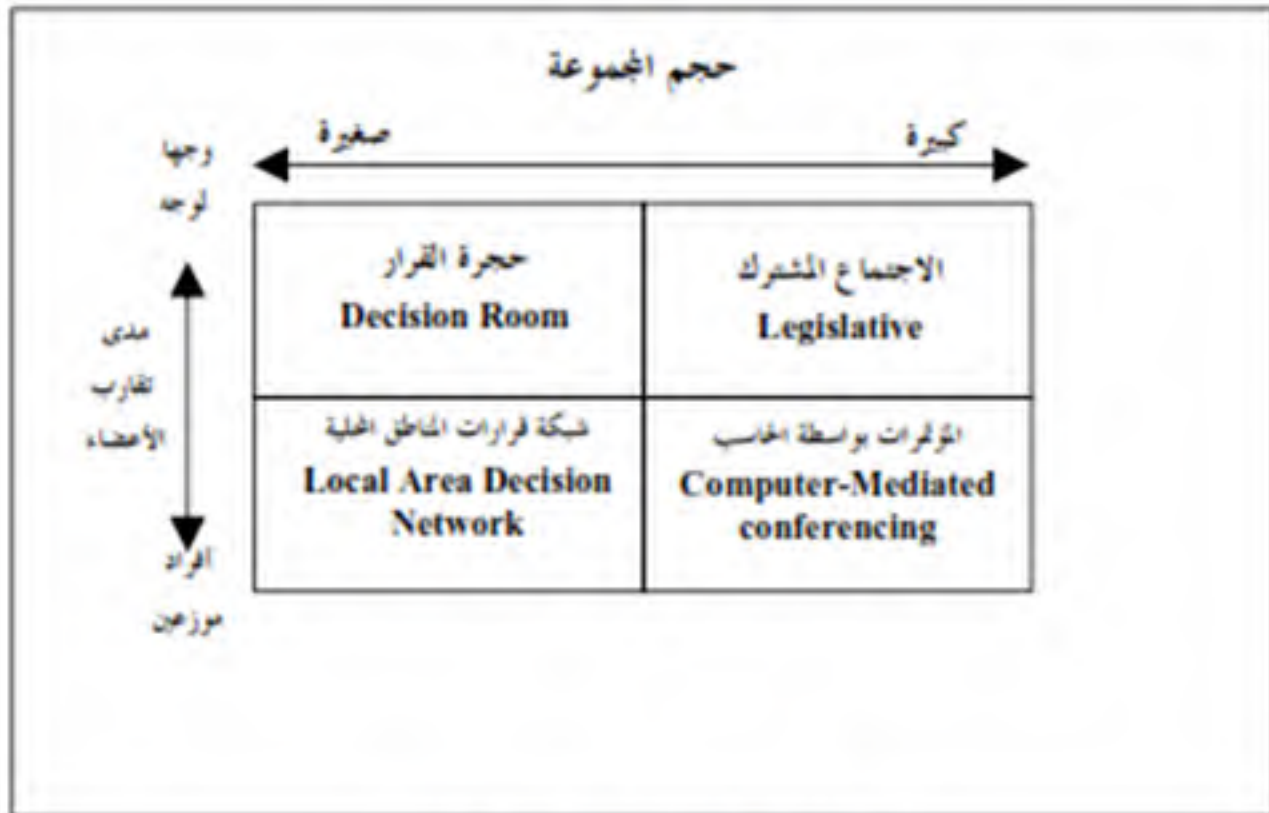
حجم المجموعة

صغيرة كبيرة

وجها لوجه

مدى تقارب الأعضاء

أفراد موزعين

| حجرة القرار Decision Room | الاجتماع المشترك Legislative |
|---|---|
| شبكة قرارات المناطق المحلية Local Area Decision Network | المؤتمرات بواسطة الحاسب Computer-Mediated conferencing |